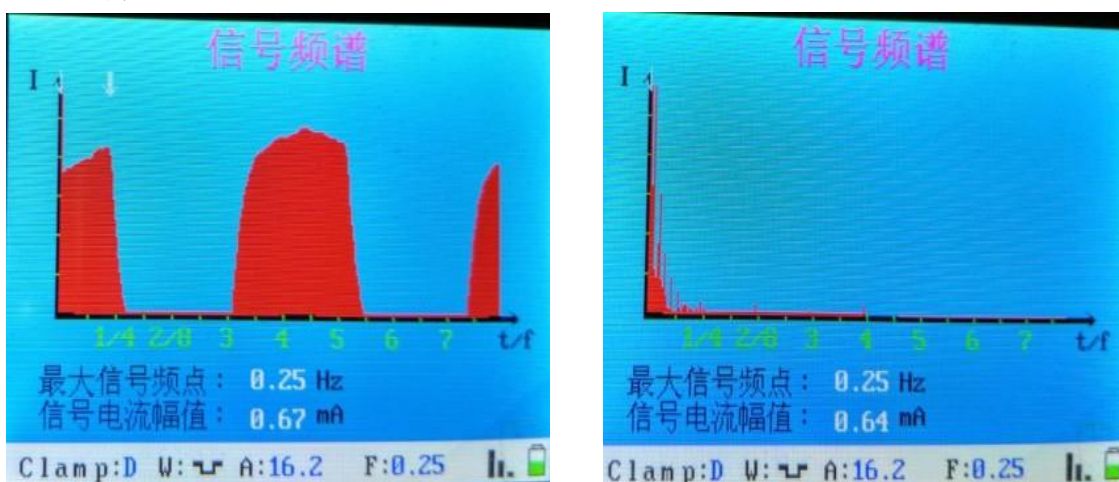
信号频谱

I

1/4 2/8 3 4 5 6 7 t/f

最大信号频点： 0.25 Hz
信号电流幅值： 0.67 mA

Clamp:D W: A:16.2 F:0.25

信号频谱

I

1/4 2/8 3 4 5 6 7 t/f

最大信号频点： 0.25 Hz
信号电流幅值： 0.64 mA

Clamp:D W: A:16.2 F:0.25